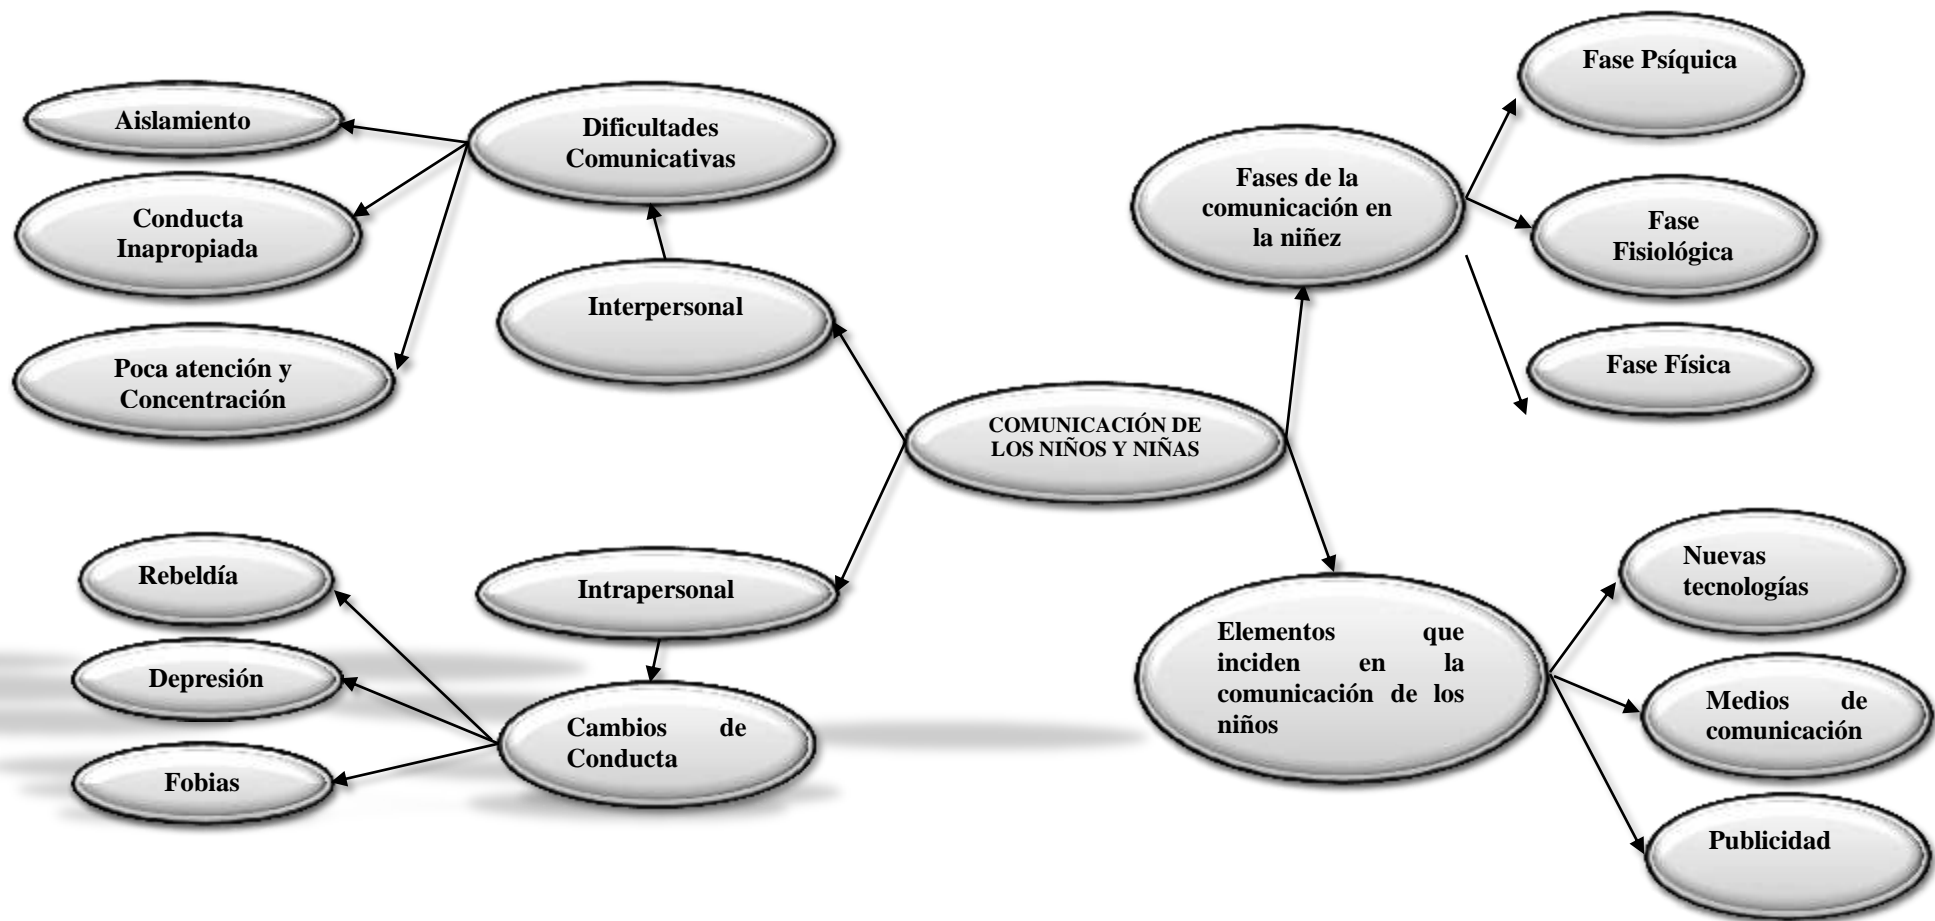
COMUNICACIÓN DE LOS NIÑOS Y NIÑAS

Interpersonal

Dificultades Comunicativas

Aislamiento

Conducta Inapropiada

Poca atención y Concentración

Intrapersonal

Cambios de Conducta

Rebeldía

Depresión

Fobias

Fases de la comunicación en la niñez

Fase Psíquica

Fase Fisiológica

Fase Física

Elementos que inciden en la comunicación de los niños

Nuevas tecnologías

Medios de comunicación

Publicidad